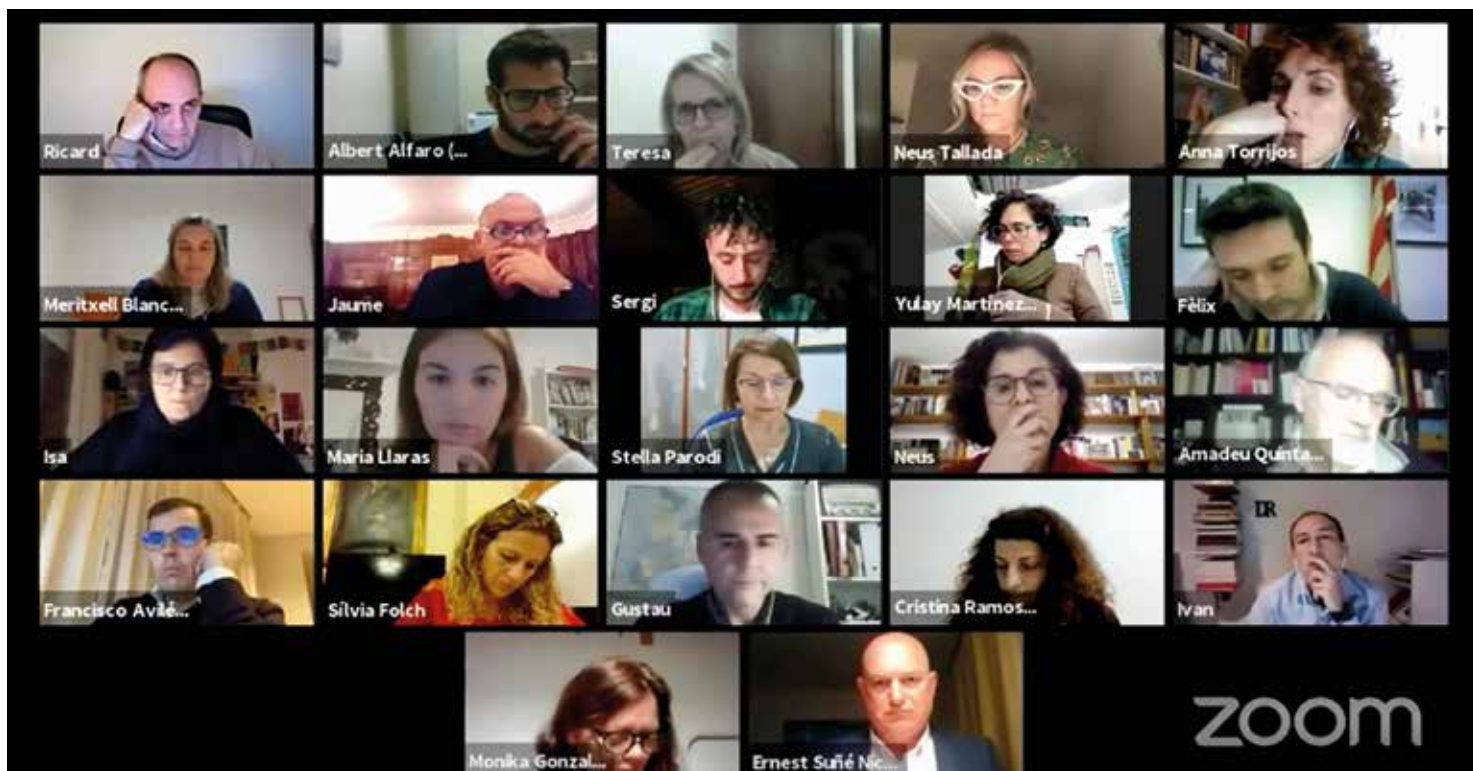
Ricard
Albert Alfaro (...
Teresa
Neus Tallada
Anna Torrijos
Meritxell Blanc...
Jaume
Sergi
Yulay Martinez...
Fèlix
Isa
Maria Llaras
Stella Parodi
Neus
Amadeu Quinta...
Francisco Avilé...
Sílvia Folch
Gustau
Cristina Ramos...
IR
Ivan
Monika Gonzal...
Ernest Suñé Nc...
zoom